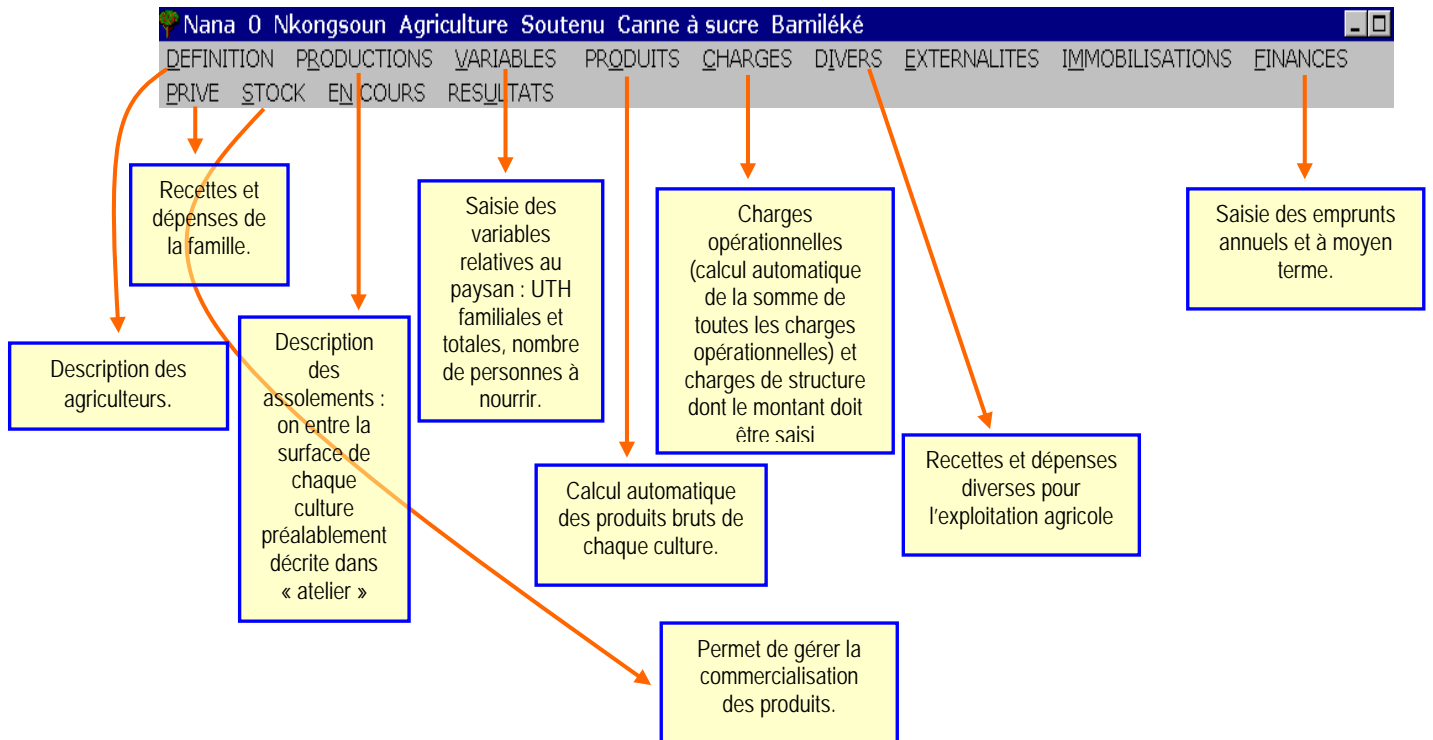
Nana 0 Nkongsoun Agriculture Soutenu Canne à sucre Bamiléké

DEFINITION PRODUCTIONS VARIABLES PRODUITS CHARGES DIVERS EXTERNALITES IMMOBILISATIONS FINANCES PRIVE STOCK EN COURS RESULTATS

Recettes et dépenses de la famille.

Saisie des variables relatives au paysan : UTH familiales et totales, nombre de personnes à nourrir.

Charges opérationnelles (calcul automatique de la somme de toutes les charges opérationnelles) et charges de structure dont le montant doit être saisi

Saisie des emprunts annuels et à moyen terme.

Description des agriculteurs.

Description des assolements : on entre la surface de chaque culture préalablement décrite dans « atelier »

Calcul automatique des produits bruts de chaque culture.

Recettes et dépenses diverses pour l'exploitation agricole

Permet de gérer la commercialisation des produits.